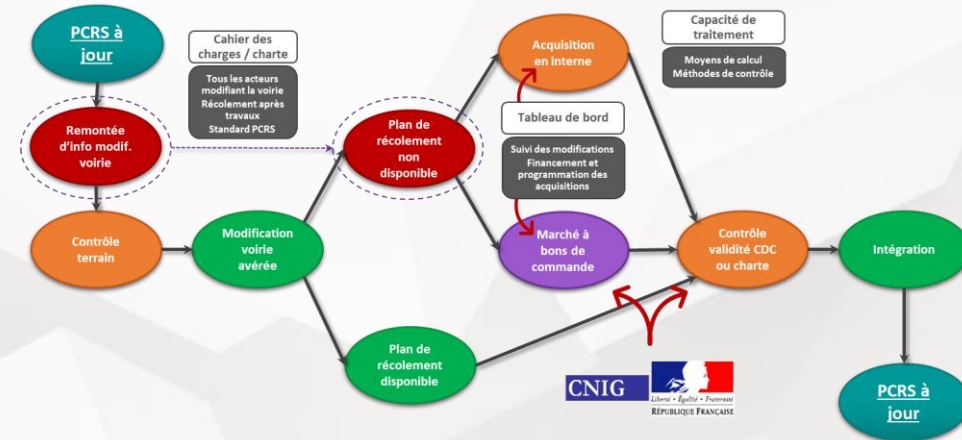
PCRS à jour

Cahier des charges / charte

Tous les acteurs modifiant la voirie
Récolement après travaux
Standard PCRS

Remontée d'info modif. voirie

Plan de récolement non disponible

Acquisition en interne

Capacité de traitement

Moyens de calcul
Méthodes de contrôle

Tableau de bord

Suivi des modifications
Financement et programmation des acquisitions

Contrôle terrain

Modification voirie avérée

Marché à bons de commande

Contrôle validité CDC ou charte

Intégration

Plan de récolement disponible

CNIG

Liberté • Égalité • Fraternité
RÉPUBLIQUE FRANÇAISE

PCRS à jour